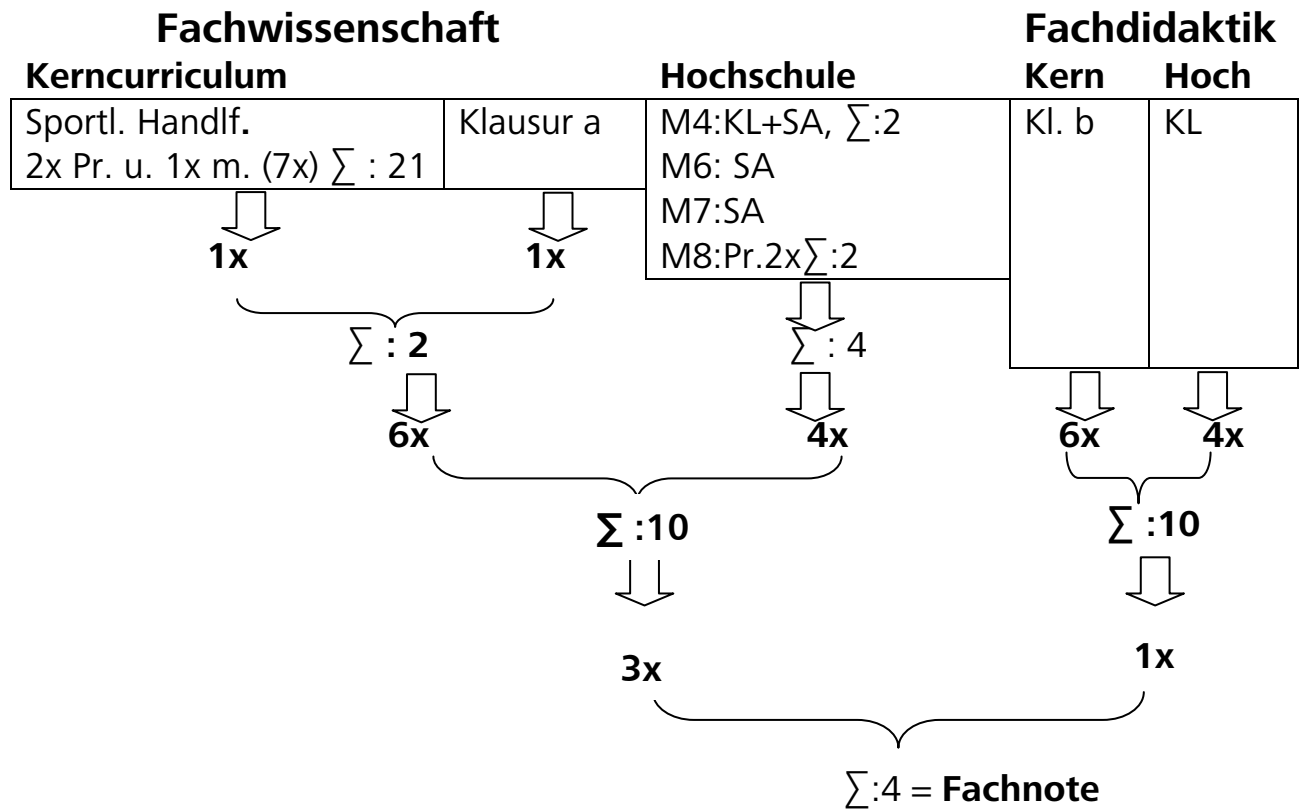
Fachwissenschaft

Fachdidaktik

Kerncurriculum

Hochschule

Kern

Hoch

| Sportl. Handlf. 2x Pr. u. 1x m. (7x) $\sum$ : 21 | Klausur a |
|---|---|

M4:KL+SA, $\sum$:2
M6: SA
M7:SA
M8:Pr.2x$\sum$:2

| Kl. b | KL |
|---|---|

1x

1x

$\sum$ : 2

$\sum$ : 4

6x

4x

6x

4x

$\sum$ :10

$\sum$ :10

3x

1x

$\sum$:4 = Fachnote